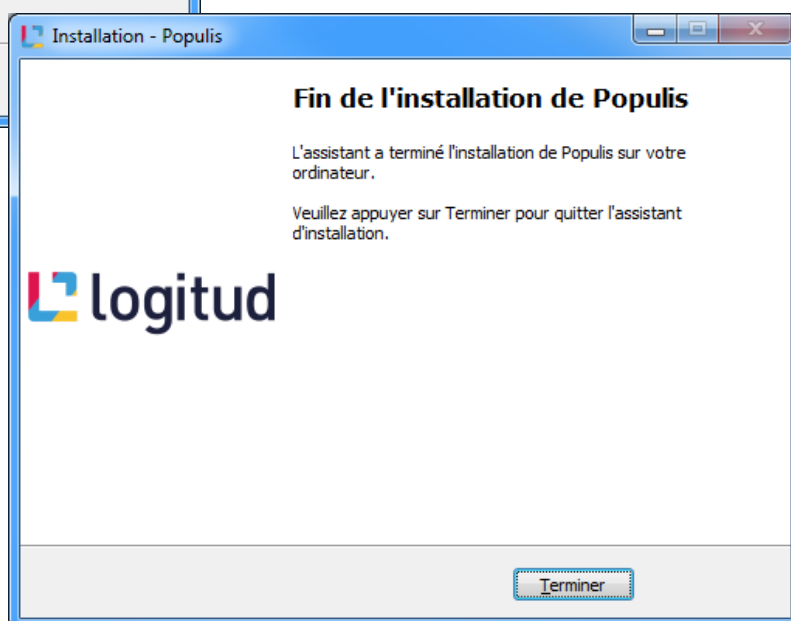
Installation - Populis

Fin de l'installation de Populis

L'assistant a terminé l'installation de Populis sur votre ordinateur.

Veuillez appuyer sur Terminer pour quitter l'assistant d'installation.

logitud

Terminer